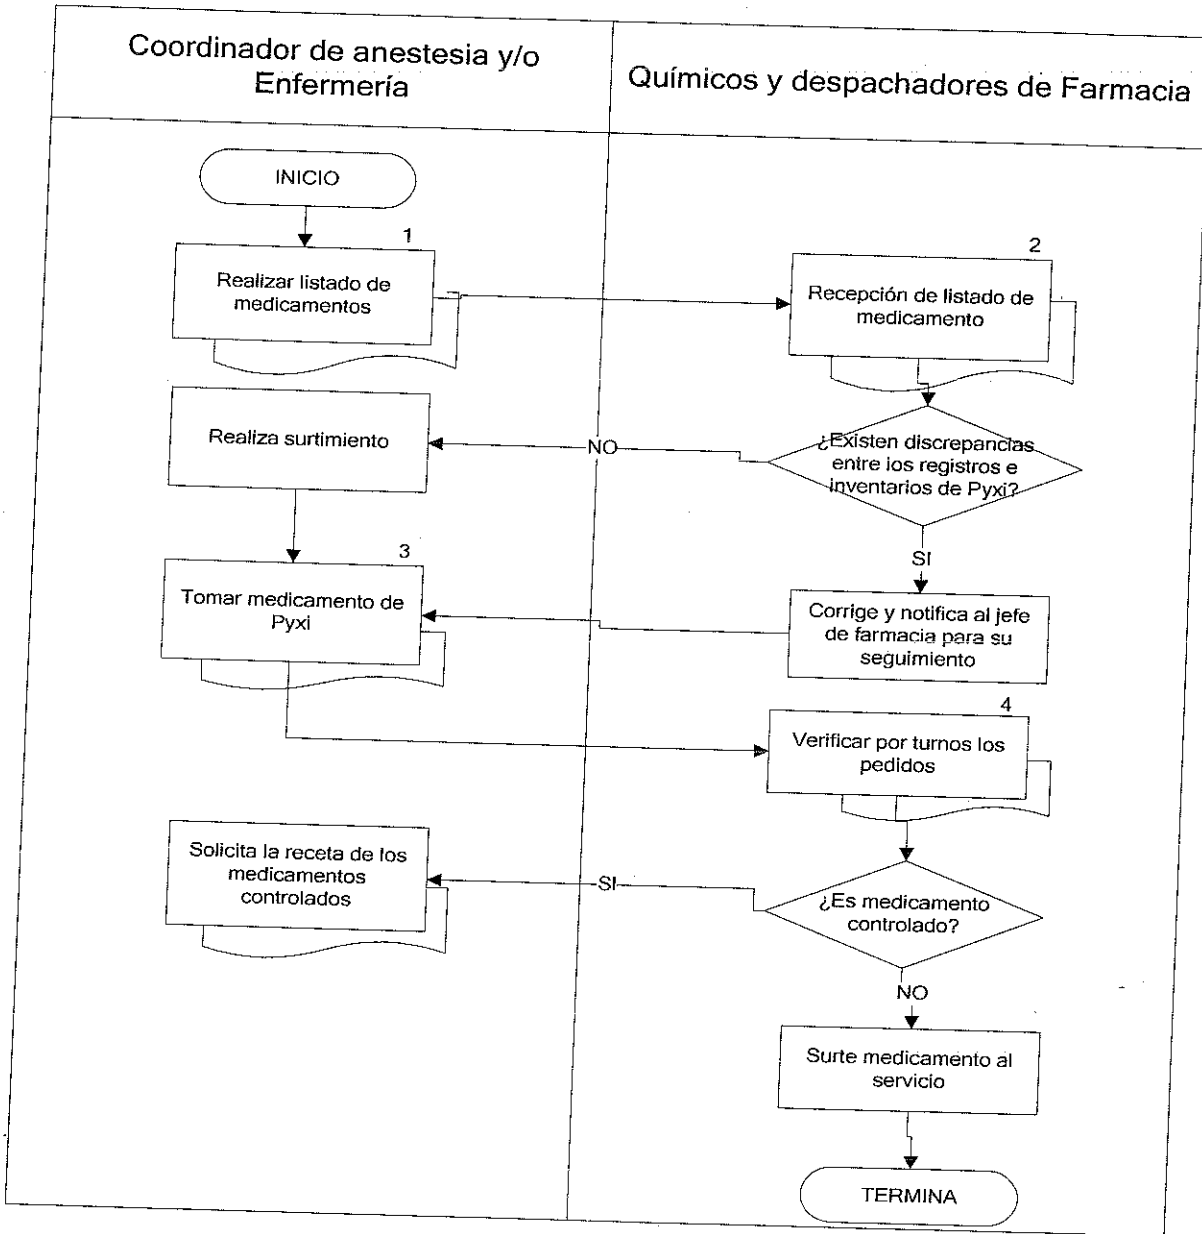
Coordinador de anestesia y/o Enfermería

Químicos y despachadores de Farmacia

INICIO

1
Realizar listado de medicamentos

2
Recepción de listado de medicamento

Realiza surtimiento

NO

¿Existen discrepancias entre los registros e inventarios de Pyxi?

SI

3
Tomar medicamento de Pyxi

Corrige y notifica al jefe de farmacia para su seguimiento

4
Verificar por turnos los pedidos

Solicita la receta de los medicamentos controlados

SI

¿Es medicamento controlado?

NO

Surte medicamento al servicio

TERMINA